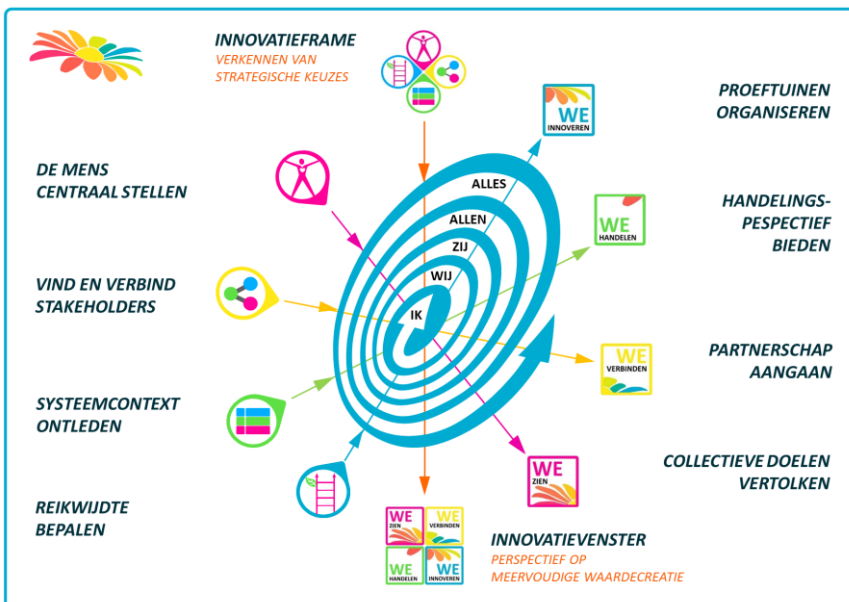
INNOVATIEFRAME
VERKENNEN VAN STRATEGISCHE KEUZES

PROEFTUINEN ORGANISEREN

DE MENS CENTRAAL STELLEN

HANDELINGS-PESPECTIEF BIEDEN

VIND EN VERBIND STAKEHOLDERS

PARTNERSCHAP AANGAAN

SYSTEEMCONTEXT ONTLEDEN

COLLECTIEVE DOELEN VERTOLKEN

REIKWIJDTE BEPALEN

ALLES
ALLEN
ZIJ
WIJ
IK

WE INNOVEREN
WE HANDELEN
WE VERBINDEN
WE ZIEN

WE ZIEN
WE VERBINDEN
WE HANDELEN
WE INNOVEREN

INNOVATIEVENSTER
PERSPECTIEF OP MEERVOUDIGE WAARDECREATIE